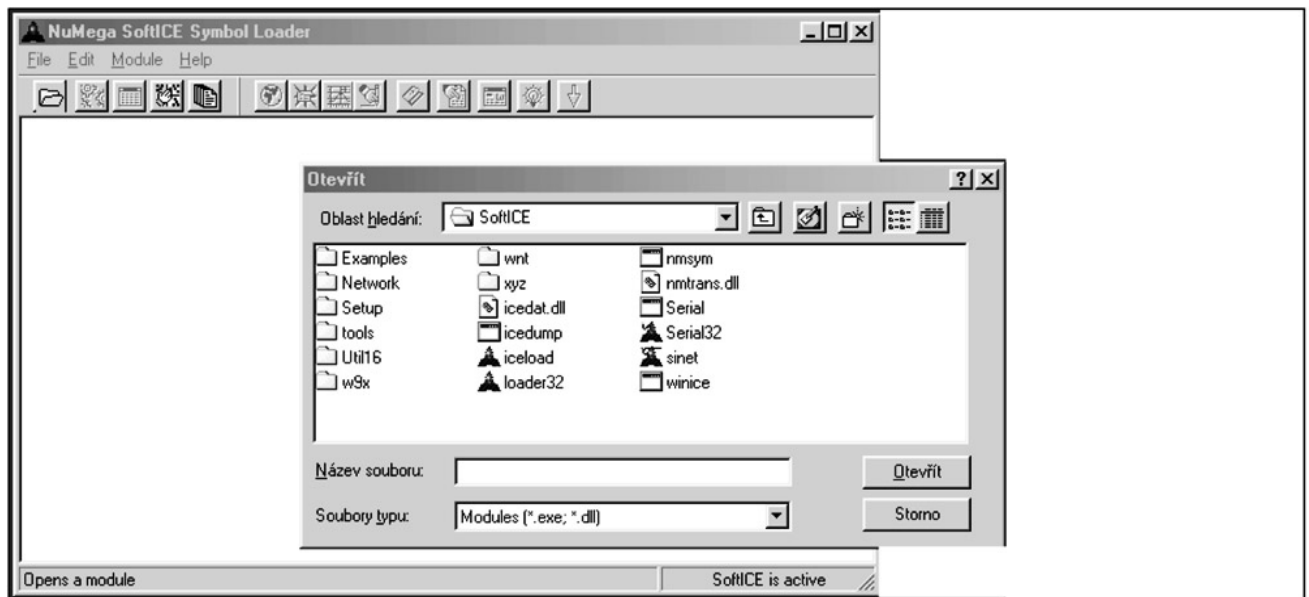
NuMega SoftICE Symbol Loader

File Edit Module Help

Otevřít

?

Oblast hledání: SoftICE

Examples
Network
Setup
tools
Util16
w9x
wnt
xyz
icedat.dll
icedump
iceload
loader32
nmsym
nmtrans.dll
Serial
Serial32
sinet
winice

Název souboru:

Otevřít

Soubory typu: Modules (*.exe; *.dll)

Storno

Opens a module

SoftICE is active